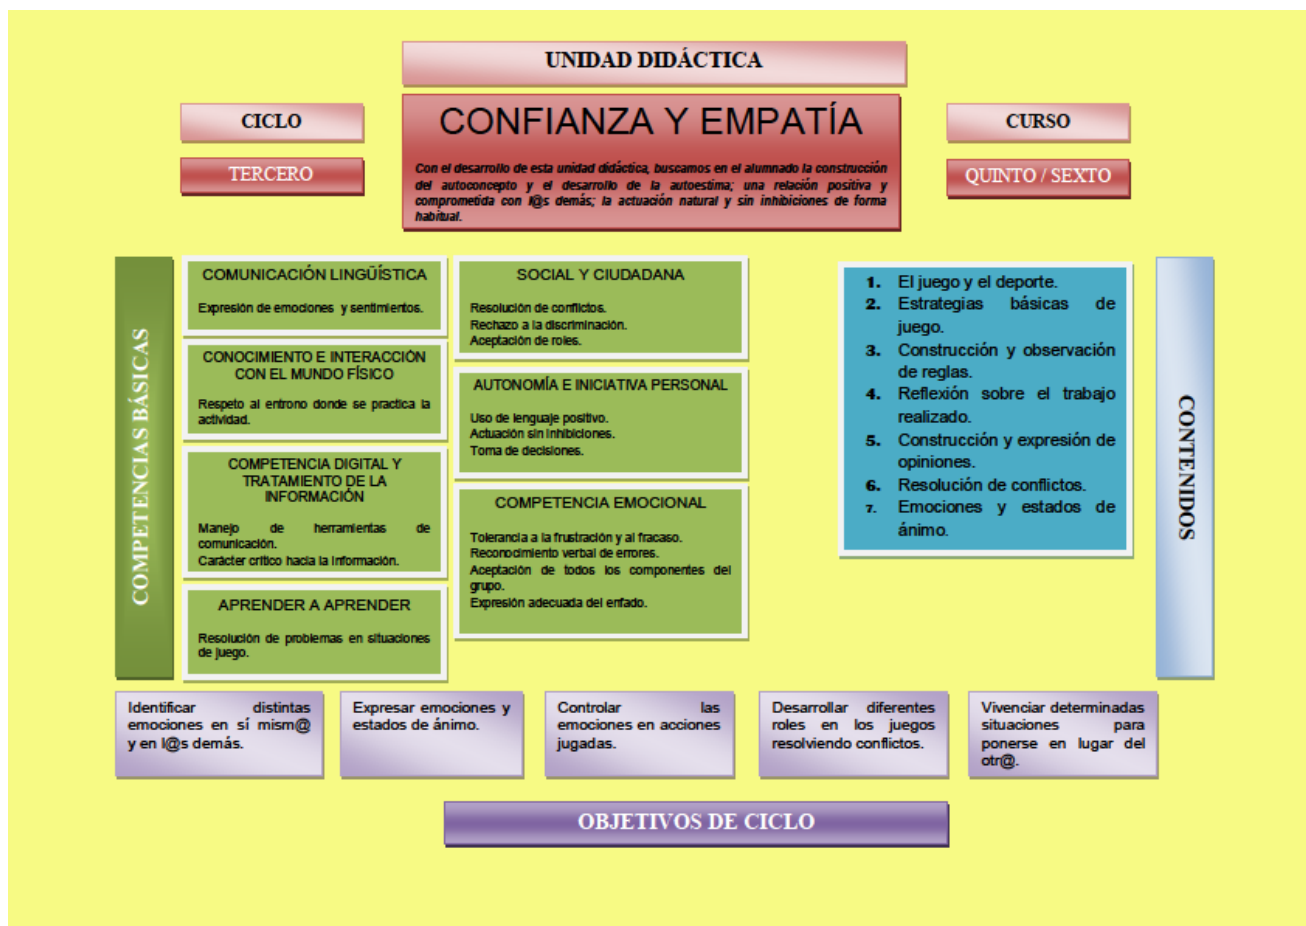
UNIDAD DIDÁCTICA

CICLO

TERCERO

CONFIANZA Y EMPATÍA

Con el desarrollo de esta unidad didáctica, buscamos en el alumnado la construcción del autoconcepto y el desarrollo de la autoestima; una relación positiva y comprometida con l@s demás; la actuación natural y sin inhibiciones de forma habitual.

CURSO

QUINTO / SEXTO

COMPETENCIAS BÁSICAS

COMUNICACIÓN LINGÜÍSTICA

Expresión de emociones y sentimientos.

CONOCIMIENTO E INTERACCIÓN CON EL MUNDO FÍSICO

Respeto al entrono donde se practica la actividad.

COMPETENCIA DIGITAL Y TRATAMIENTO DE LA INFORMACIÓN

Manejo de herramientas de comunicación.
Carácter crítico hacia la información.

APRENDER A APRENDER

Resolución de problemas en situaciones de juego.

SOCIAL Y CIUDADANA

Resolución de conflictos.
Rechazo a la discriminación.
Aceptación de roles.

AUTONOMÍA E INICIATIVA PERSONAL

Uso de lenguaje positivo.
Actuación sin inhibiciones.
Toma de decisiones.

COMPETENCIA EMOCIONAL

Tolerancia a la frustración y al fracaso.
Reconocimiento verbal de errores.
Aceptación de todos los componentes del grupo.
Expresión adecuada del enfado.

1. El juego y el deporte.
2. Estrategias básicas de juego.
3. Construcción y observación de reglas.
4. Reflexión sobre el trabajo realizado.
5. Construcción y expresión de opiniones.
6. Resolución de conflictos.
7. Emociones y estados de ánimo.

CONTENIDOS

Identificar distintas emociones en sí mism@ y en l@s demás.

Expresar emociones y estados de ánimo.

Controlar las emociones en acciones jugadas.

Desarrollar diferentes roles en los juegos resolviendo conflictos.

Vivenciar determinadas situaciones para ponerse en lugar del otr@.

OBJETIVOS DE CICLO